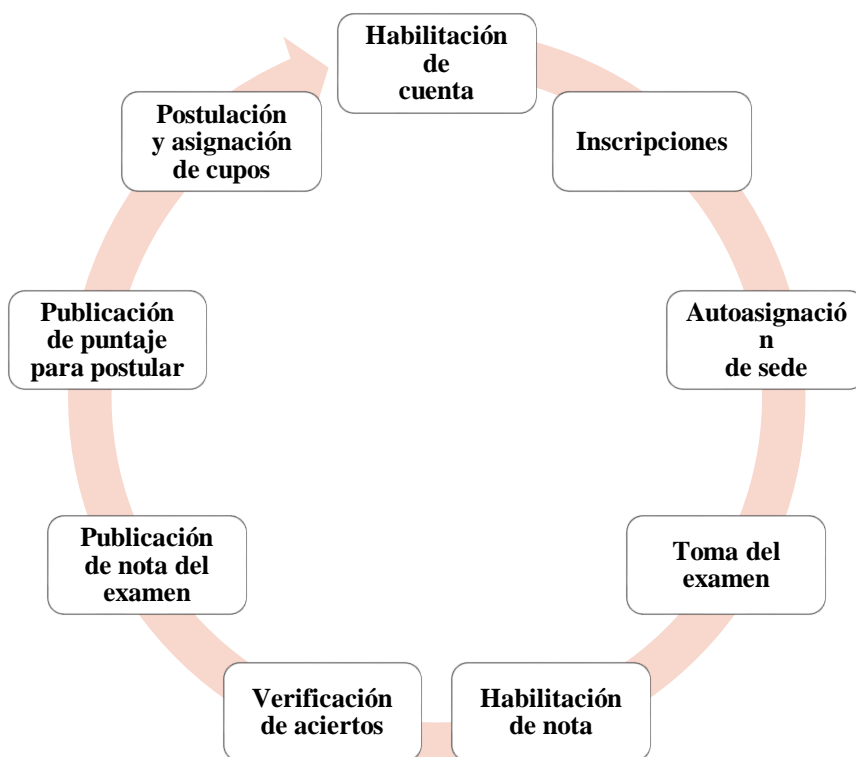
Habilitación de cuenta

Inscripciones

Autoasignació n de sede

Toma del examen

Habilitación de nota

Verificación de aciertos

Publicación de nota del examen

Publicación de puntaje para postular

Postulación y asignación de cupos